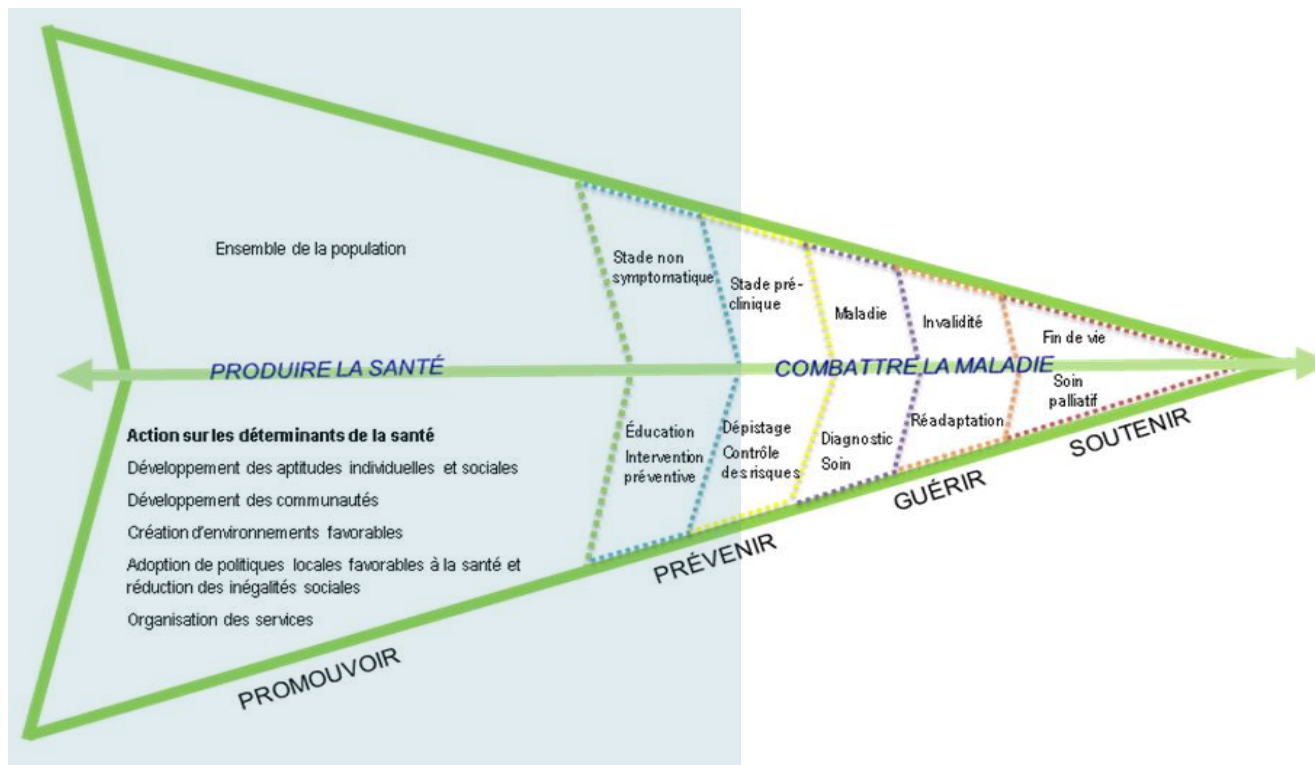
Ensemble de la population

Stade non symptomatique

Stade pré-clinique

Maladie

Invalidité

Fin de vie

PRODUIRE LA SANTÉ

COMBATTRE LA MALADIE

Soin palliatif

Action sur les déterminants de la santé

Développement des aptitudes individuelles et sociales

Développement des communautés

Création d'environnements favorables

Adoption de politiques locales favorables à la santé et réduction des inégalités sociales

Organisation des services

Éducation

Intervention préventive

Dépistage

Contrôle des risques

Diagnostic

Soin

Réadaptation

SOUTENIR

GUÉRIR

PRÉVENIR

PROMOUVOIR